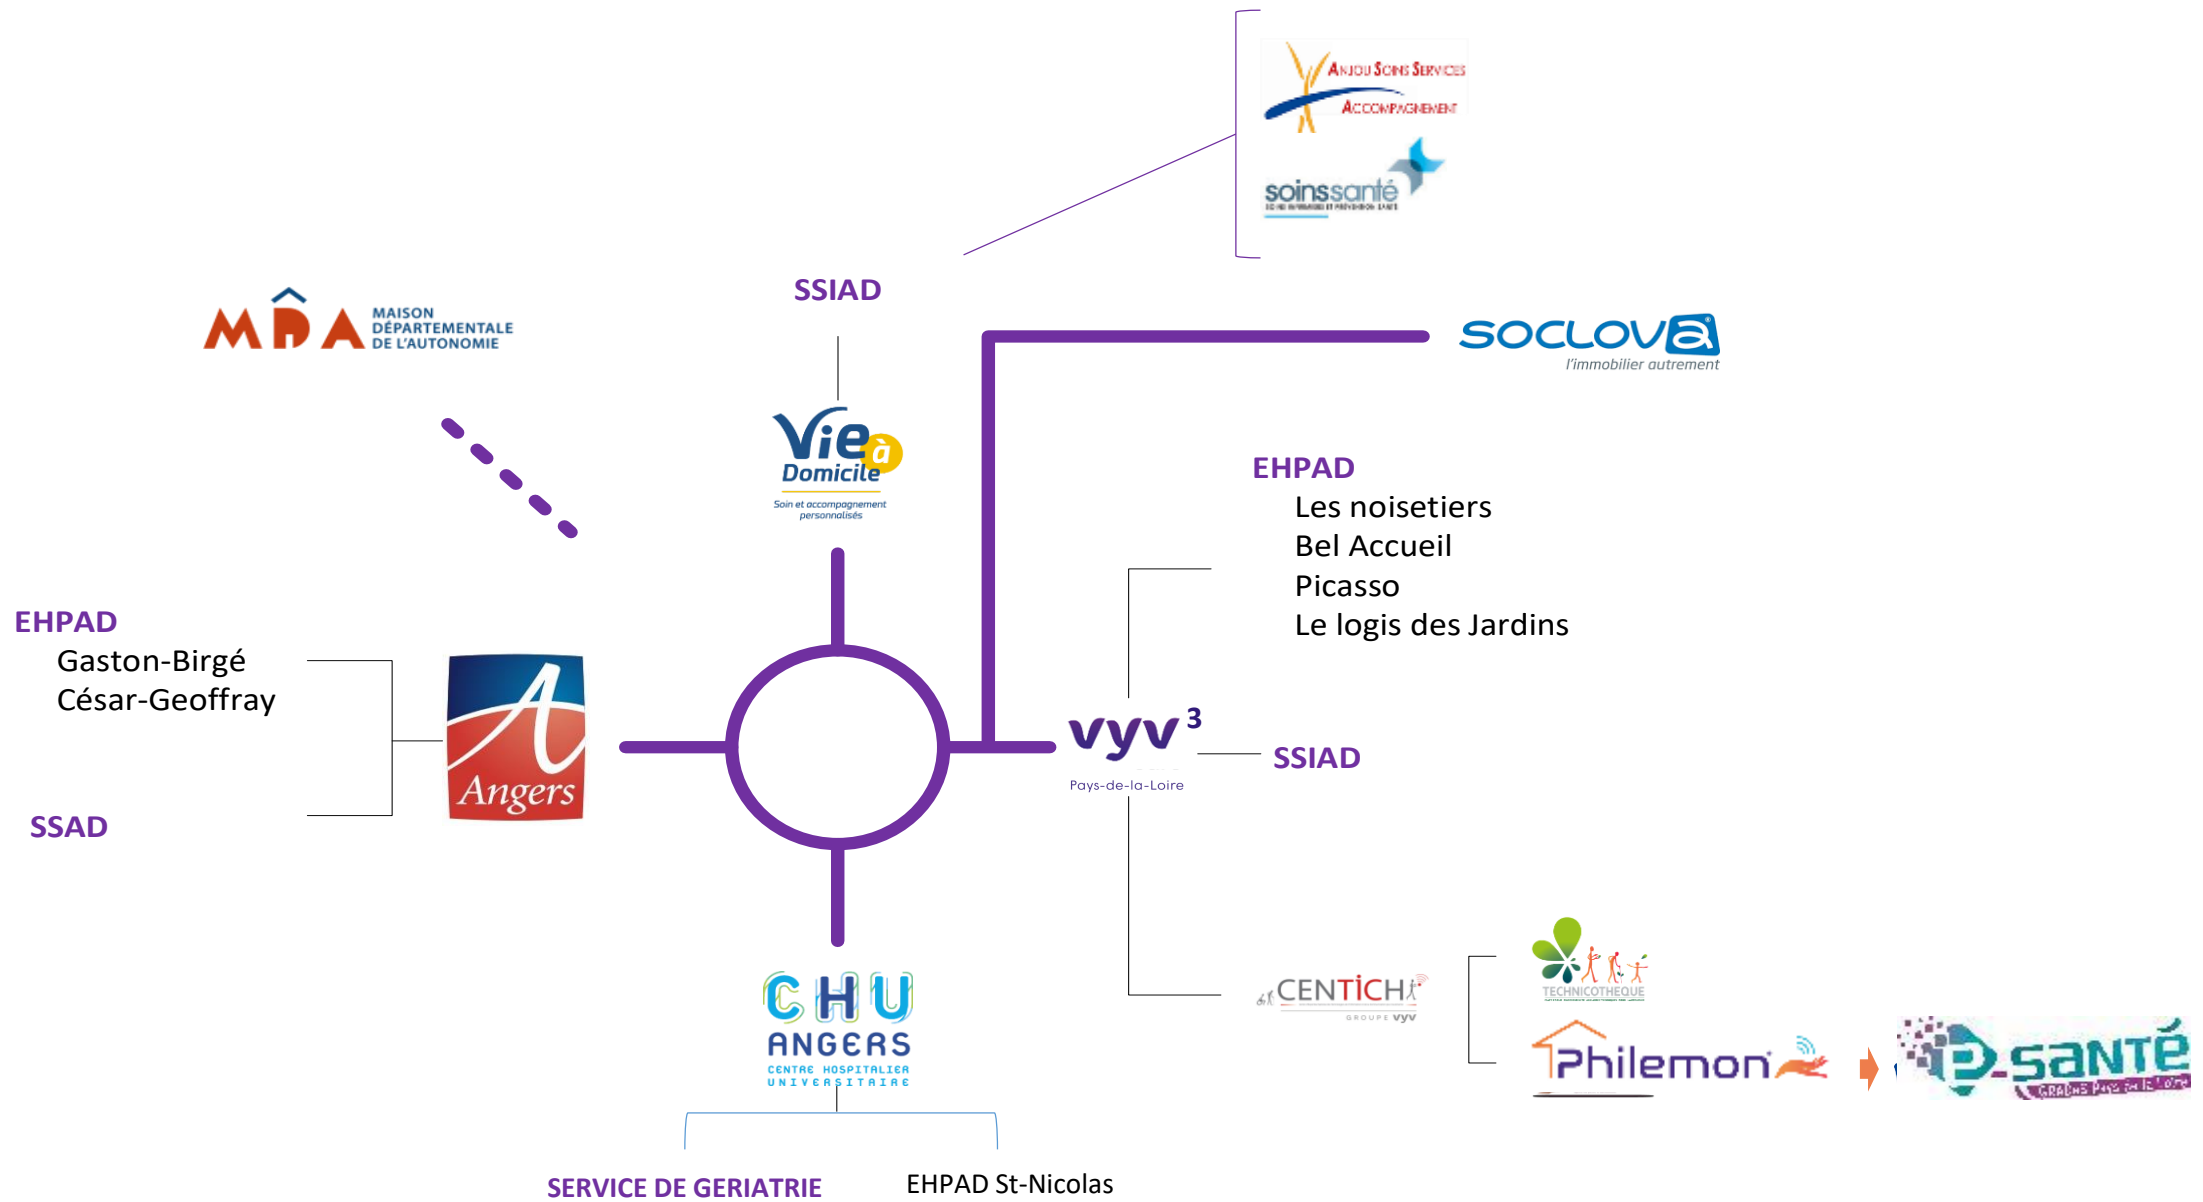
ANJOU SOINS SERVICES ACCOMPAGNEMENT

soinssanté

SSIAD

MDA MAISON DÉPARTEMENTALE DE L'AUTONOMIE

SOCLOVA l'immobilier autrement

Vie à Domicile
Soin et accompagnement personnalisés

EHPAD
Les noisetiers
Bel Accueil
Picasso
Le logis des Jardins

EHPAD
Gaston-Birgé
César-Geoffray

Angers

vyv³
Pays-de-la-Loire

SSIAD

SSAD

CENTICH
GROUPE VYV

TECHNICOTHEQUE

Philemon

e-SANTÉ
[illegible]

CHU ANGERS
CENTRE HOSPITALIER UNIVERSITAIRE

SERVICE DE GERIATRIE

EHPAD St-Nicolas